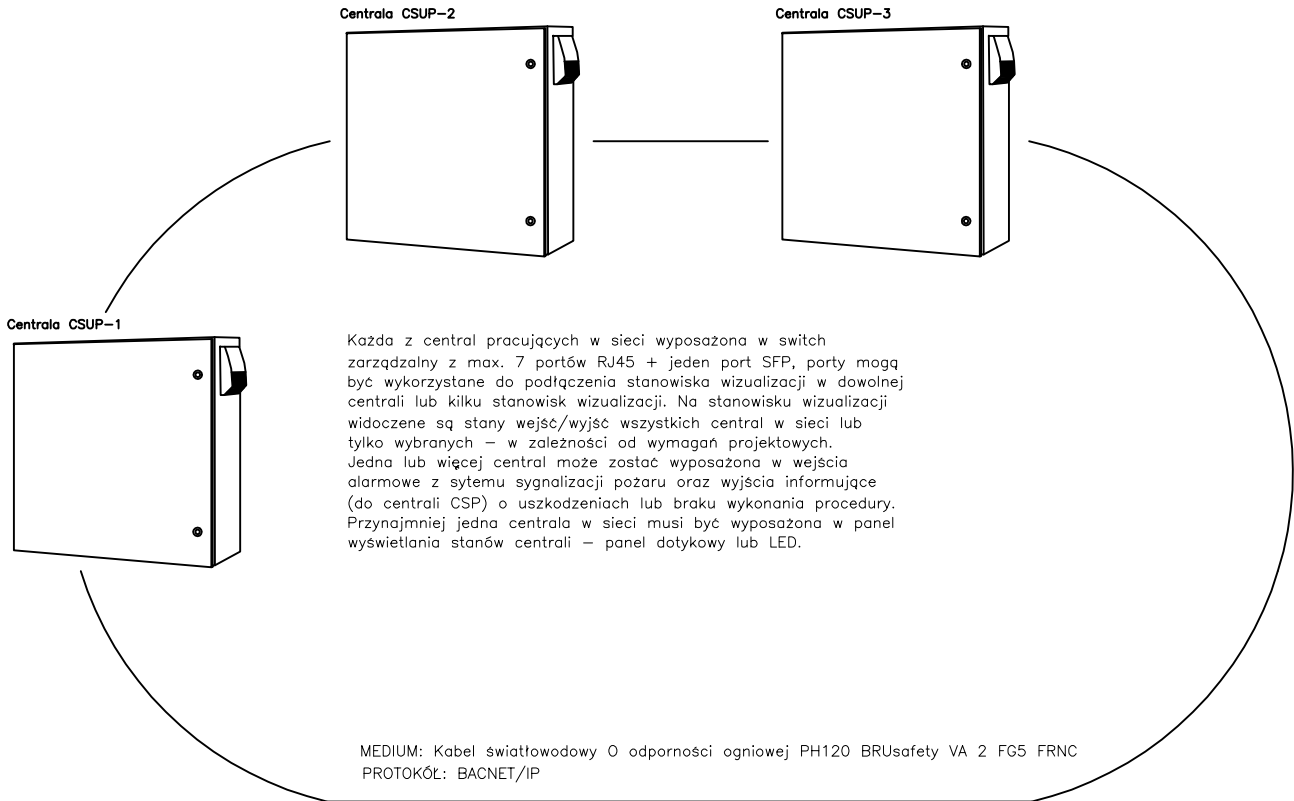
Centrala CSUP-2

Centrala CSUP-3

Centrala CSUP-1

Każda z central pracujących w sieci wyposażona w switch zarządzalny z max. 7 portów RJ45 + jeden port SFP, porty mogą być wykorzystane do podłączenia stanowiska wizualizacji w dowolnej centrali lub kilku stanowisk wizualizacji. Na stanowisku wizualizacji widoczene są stany wejść/wyjść wszystkich central w sieci lub tylko wybranych - w zależności od wymagań projektowych. Jedna lub więcej central może zostać wyposażona w wejścia alarmowe z sytemu sygnalizacji pożaru oraz wyjścia informujące (do centrali CSP) o uszkodzeniach lub braku wykonania procedury. Przynajmniej jedna centrala w sieci musi być wyposażona w panel wyświetlania stanów centrali - panel dotykowy lub LED.

MEDIUM: Kabel światłowodowy O odporności ogniowej PH120 BRUsafety VA 2 FG5 FRNC
PROTOKÓŁ: BACNET/IP